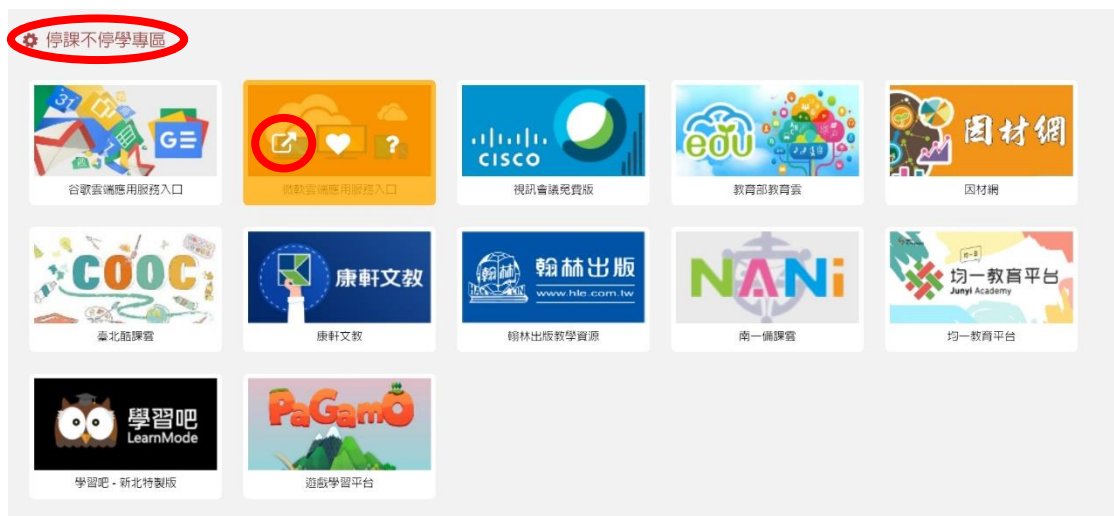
停課不停學專區

GE

谷歌雲端應用服務入口

?

微軟雲端應用服務入口

CISCO

視訊會議免費版

eDU

教育部教育雲

因材網

因材網

COOC

臺北酷課雲

康軒文教

康軒文教

翰林出版

www.hle.com.tw

翰林出版教學資源

NANi

南一備課雲

均一教育平台

Junyi Academy

均一教育平台

學習吧

LearnMode

學習吧 - 新北特製版

PaGamO

遊戲學習平台